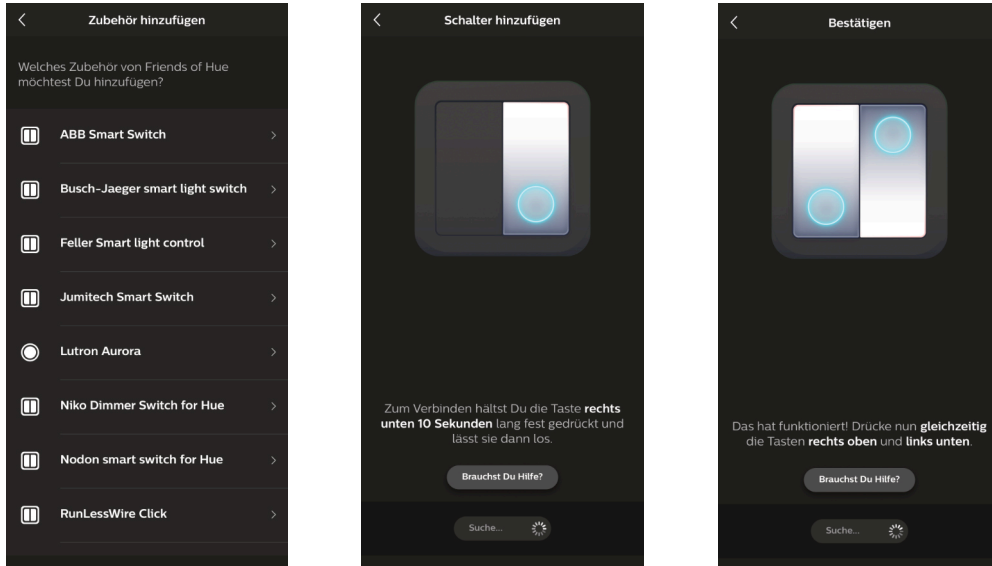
Zubehör hinzufügen

Welches Zubehör von Friends of Hue möchtest Du hinzufügen?

ABB Smart Switch

Busch-Jaeger smart light switch

Feller Smart light control

Jumitech Smart Switch

Lutron Aurora

Niko Dimmer Switch for Hue

Nodon smart switch for Hue

RunLessWire Click

Schalter hinzufügen

Zum Verbinden hältst Du die Taste rechts unten 10 Sekunden lang fest gedrückt und lässt sie dann los.

Brauchst Du Hilfe?

Suche...

Bestätigen

Das hat funktioniert! Drücke nun gleichzeitig die Tasten rechts oben und links unten.

Brauchst Du Hilfe?

Suche...